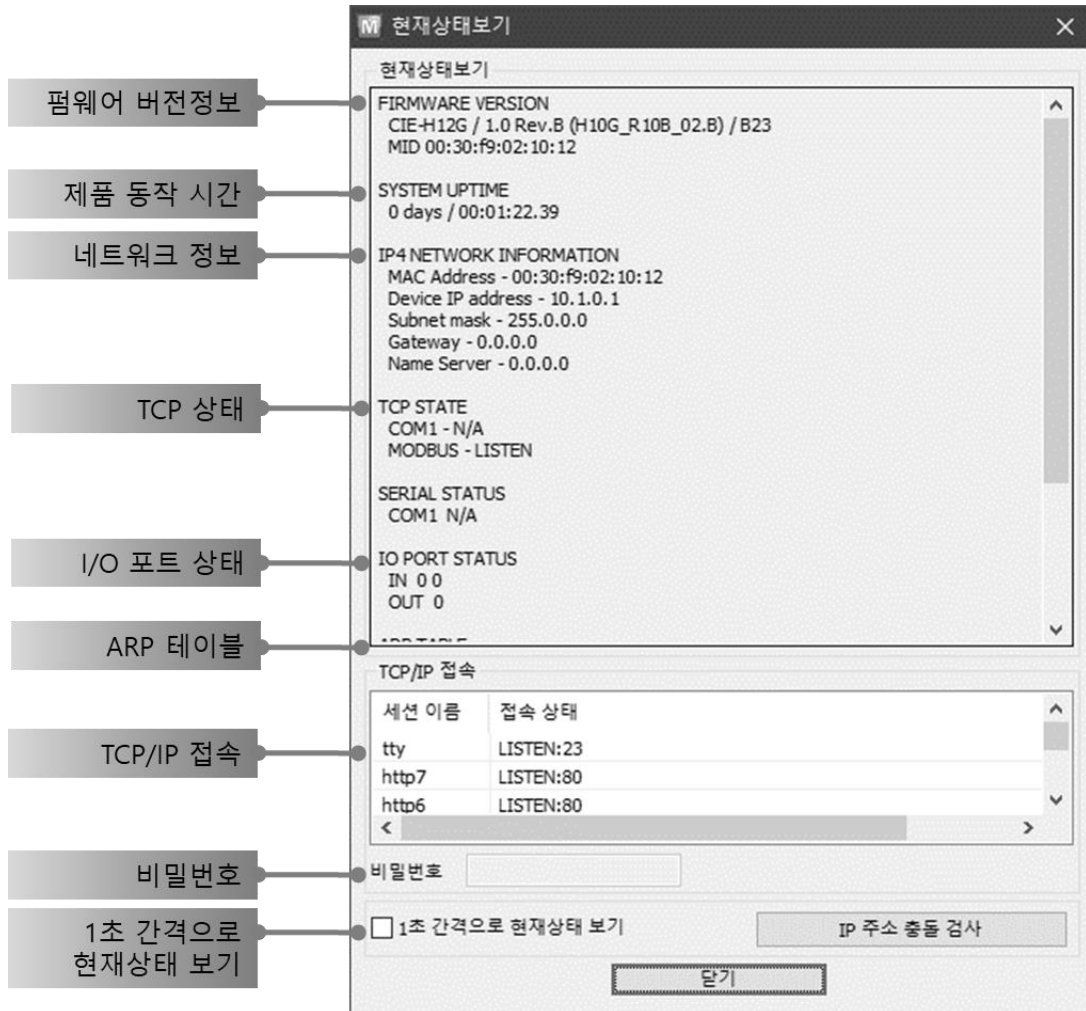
현재상태보기

현재상태보기

펌웨어 버전정보

FIRMWARE VERSION
CIE-H12G / 1.0 Rev.B (H10G_R10B_02.B) / B23
MID 00:30:f9:02:10:12

제품 동작 시간

SYSTEM UPTIME
0 days / 00:01:22.39

네트워크 정보

IP4 NETWORK INFORMATION
MAC Address - 00:30:f9:02:10:12
Device IP address - 10.1.0.1
Subnet mask - 255.0.0.0
Gateway - 0.0.0.0
Name Server - 0.0.0.0

TCP 상태

TCP STATE
COM1 - N/A
MODBUS - LISTEN

SERIAL STATUS
COM1 N/A

I/O 포트 상태

IO PORT STATUS
IN 0 0
OUT 0

ARP 테이블

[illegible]

TCP/IP 접속

TCP/IP 접속

| 세션 이름 | 접속 상태 |
|---|---|
| tty | LISTEN:23 |
| http7 | LISTEN:80 |
| http6 | LISTEN:80 |

비밀번호

비밀번호

1초 간격으로 현재상태 보기

1초 간격으로 현재상태 보기

IP 주소 충돌 검사

닫기